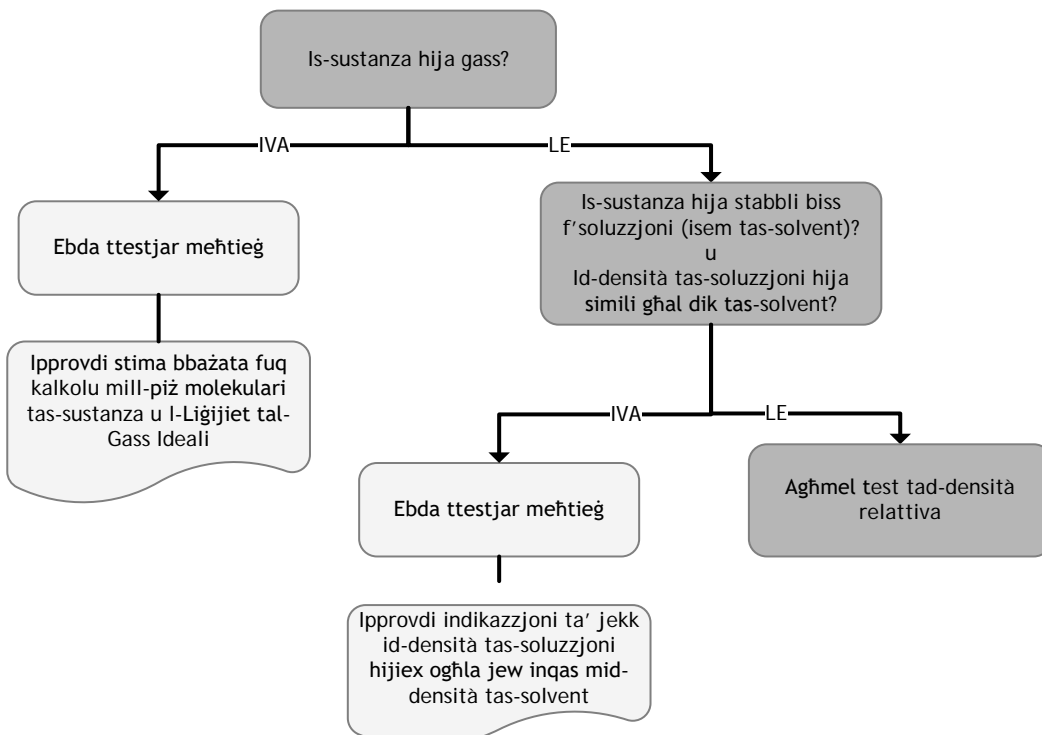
Is-sustanza hija gass?

IVA

LE

Ebda ttestjar meħtieġ

Ipprovdi stima bbażata fuq kalkolu mill-piż molekulari tas-sustanza u l-Liġijiet tal-Gass Ideali

Is-sustanza hija stabbli biss f'soluzzjoni (isem tas-solvent)?
u
Id-densità tas-soluzzjoni hija simili għal dik tas-solvent?

IVA

LE

Ebda ttestjar meħtieġ

Ipprovdi indikazzjoni ta' jekk id-densità tas-soluzzjoni hijiex ogħla jew inqas mid-densità tas-solvent

Agħmel test tad-densità relattiva